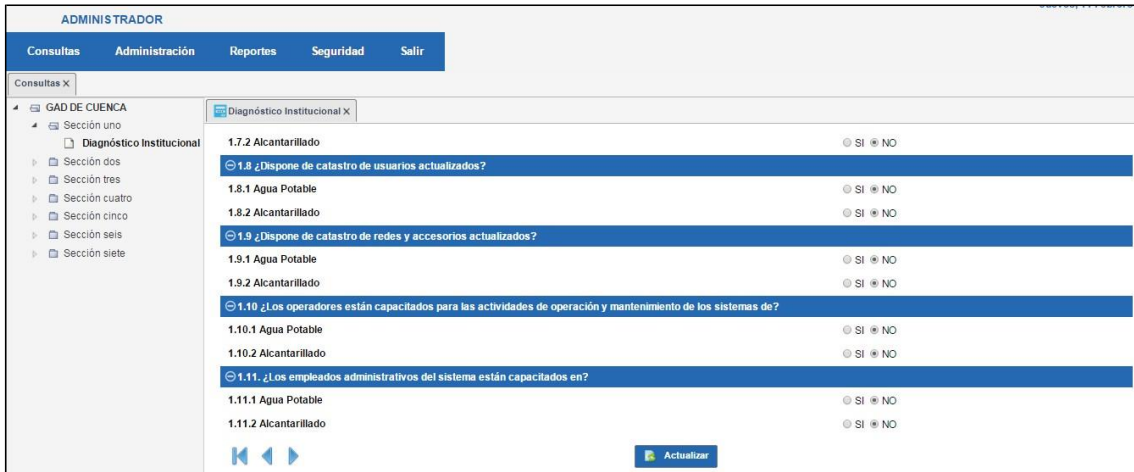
ADMINISTRADOR

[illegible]

Consultas Administración Reportes Seguridad Salir

Consultas X

GAD DE CUENCA
Sección uno
Diagnóstico Institucional
Sección dos
Sección tres
Sección cuatro
Sección cinco
Sección seis
Sección siete

Diagnóstico Institucional X

1.7.2 Alcantarillado SI NO

1.8 ¿Dispone de catastro de usuarios actualizados?

1.8.1 Agua Potable SI NO

1.8.2 Alcantarillado SI NO

1.9 ¿Dispone de catastro de redes y accesorios actualizados?

1.9.1 Agua Potable SI NO

1.9.2 Alcantarillado SI NO

1.10 ¿Los operadores están capacitados para las actividades de operación y mantenimiento de los sistemas de?

1.10.1 Agua Potable SI NO

1.10.2 Alcantarillado SI NO

1.11. ¿Los empleados administrativos del sistema están capacitados en?

1.11.1 Agua Potable SI NO

1.11.2 Alcantarillado SI NO

Actualizar